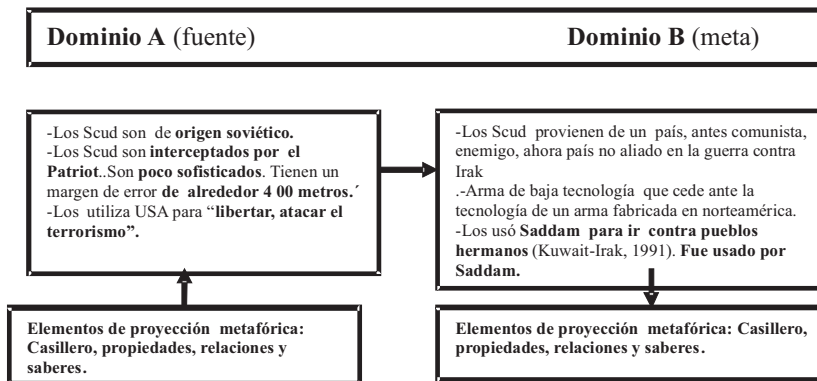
**Dominio A** (fuente)

**Dominio B** (meta)

-Los Scud son de **origen soviético.**
-Los Scud son **interceptados por el Patriot**..Son **poco sofisticados**. Tienen un margen de error **de alrededor 4 00 metros.´**
-Los utiliza USA para "**libertar, atacar el terrorismo".**

-Los Scud provienen de un país, antes comunista, enemigo, ahora país no aliado en la guerra contra Irak
.-Arma de baja tecnología que cede ante la tecnología de un arma fabricada en norteamérica.
-Los usó **Saddam para ir contra pueblos hermanos** (Kuwait-Irak, 1991). **Fue usado por Saddam.**

**Elementos de proyección metafórica: Casillero, propiedades, relaciones y saberes.**

**Elementos de proyección metafórica: Casillero, propiedades, relaciones y saberes.**